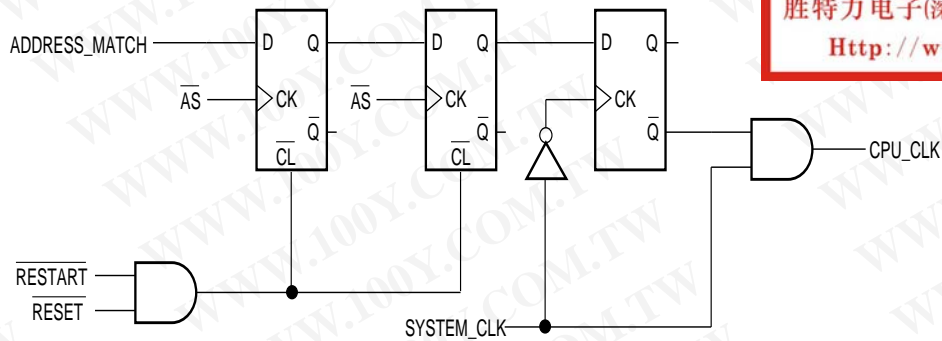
胜特力电子(深
Http://w

ADDRESS_MATCH
D Q
$\overline{AS}$
CK
$\overline{Q}$
$\overline{CL}$
D Q
$\overline{AS}$
CK
$\overline{Q}$
$\overline{CL}$
D Q
CK
$\overline{Q}$
CPU_CLK
$\overline{RESTART}$
$\overline{RESET}$
SYSTEM_CLK

WWW.100Y.COM.TW